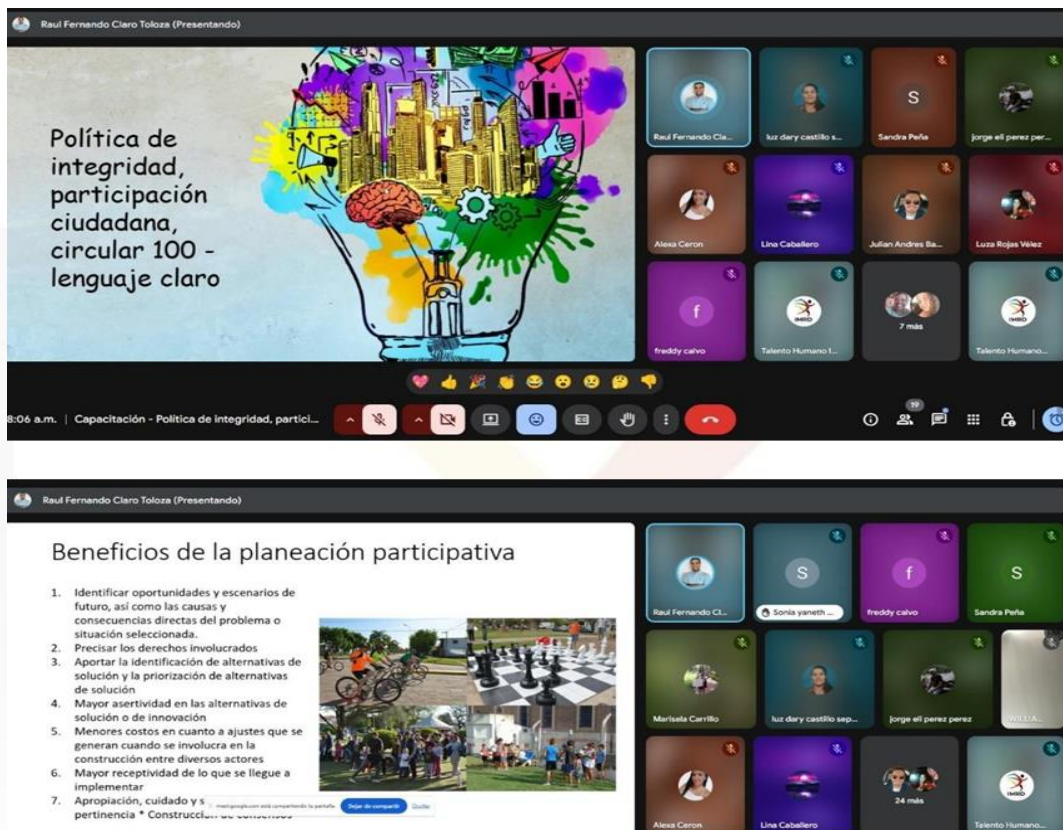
Raul Fernando Claro Toloza (Presentando)

Política de integridad, participación ciudadana, circular 100 - lenguaje claro

Raul Fernando Cla...
luz dary castillo s...
S
Sandra Peña
jorge eli perez per...
Alexa Ceron
Lina Caballero
Julian Andres Ba...
Luza Rojas Vélez
f
freddy calvo
Talento Humano I...
7 más
Talento Humano...

8:06 a.m. | Capacitación - Politica de integridad, partici...

19

Raul Fernando Claro Toloza (Presentando)

Beneficios de la planeación participativa

1. Identificar oportunidades y escenarios de futuro, así como las causas y consecuencias directas del problema o situación seleccionada.
2. Precisar los derechos involucrados
3. Aportar la identificación de alternativas de solución y la priorización de alternativas de solución
4. Mayor asertividad en las alternativas de solución o de innovación
5. Menores costos en cuanto a ajustes que se generan cuando se involucra en la construcción entre diversos actores
6. Mayor receptividad de lo que se llegue a implementar
7. Apropiación, cuidado y s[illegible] pertinencia * Construcci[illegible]

meet.google.com está compartiendo la pantalla
Dejar de compartir
Ocultar

Raul Fernando Cl...
S
Sonia yaneth ...
f
freddy calvo
S
Sandra Peña
Marisela Carrillo
luz dary castillo sep...
jorge eli perez perez
WILLIA...
Alexa Ceron
Lina Caballero
24 más
Talento Humano...